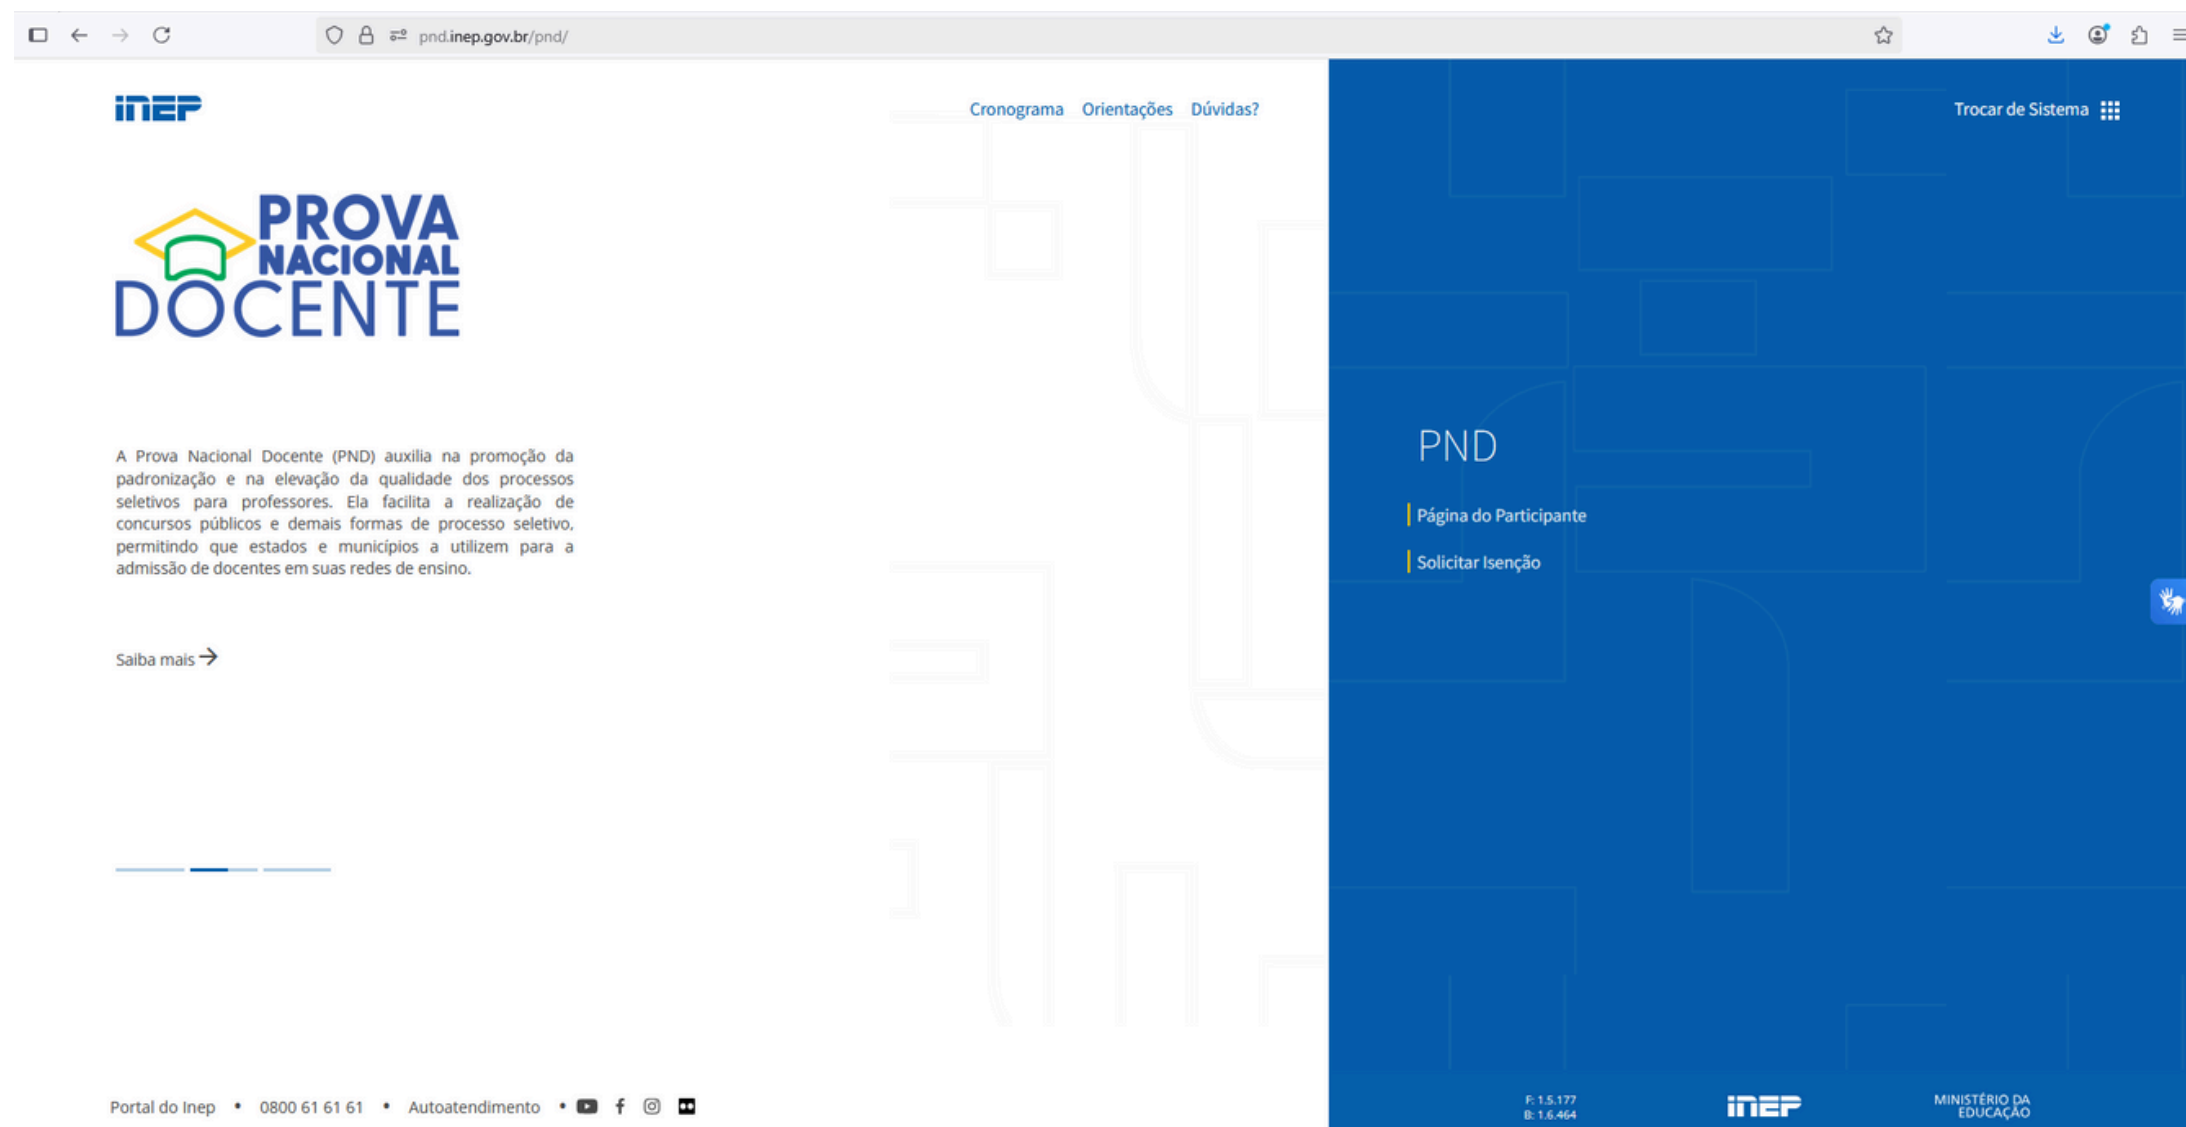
pnd.inep.gov.br/pnd/

inep

Cronograma Orientações Dúvidas?

Trocar de Sistema

PROVA NACIONAL DOCENTE

A Prova Nacional Docente (PND) auxilia na promoção da padronização e na elevação da qualidade dos processos seletivos para professores. Ela facilita a realização de concursos públicos e demais formas de processo seletivo, permitindo que estados e municípios a utilizem para a admissão de docentes em suas redes de ensino.

Saiba mais →

PND

Página do Participante

Solicitar Isenção

Portal do Inep • 0800 61 61 61 • Autoatendimento •

F: 1.5.177
B: 1.6.464

inep

MINISTÉRIO DA EDUCAÇÃO